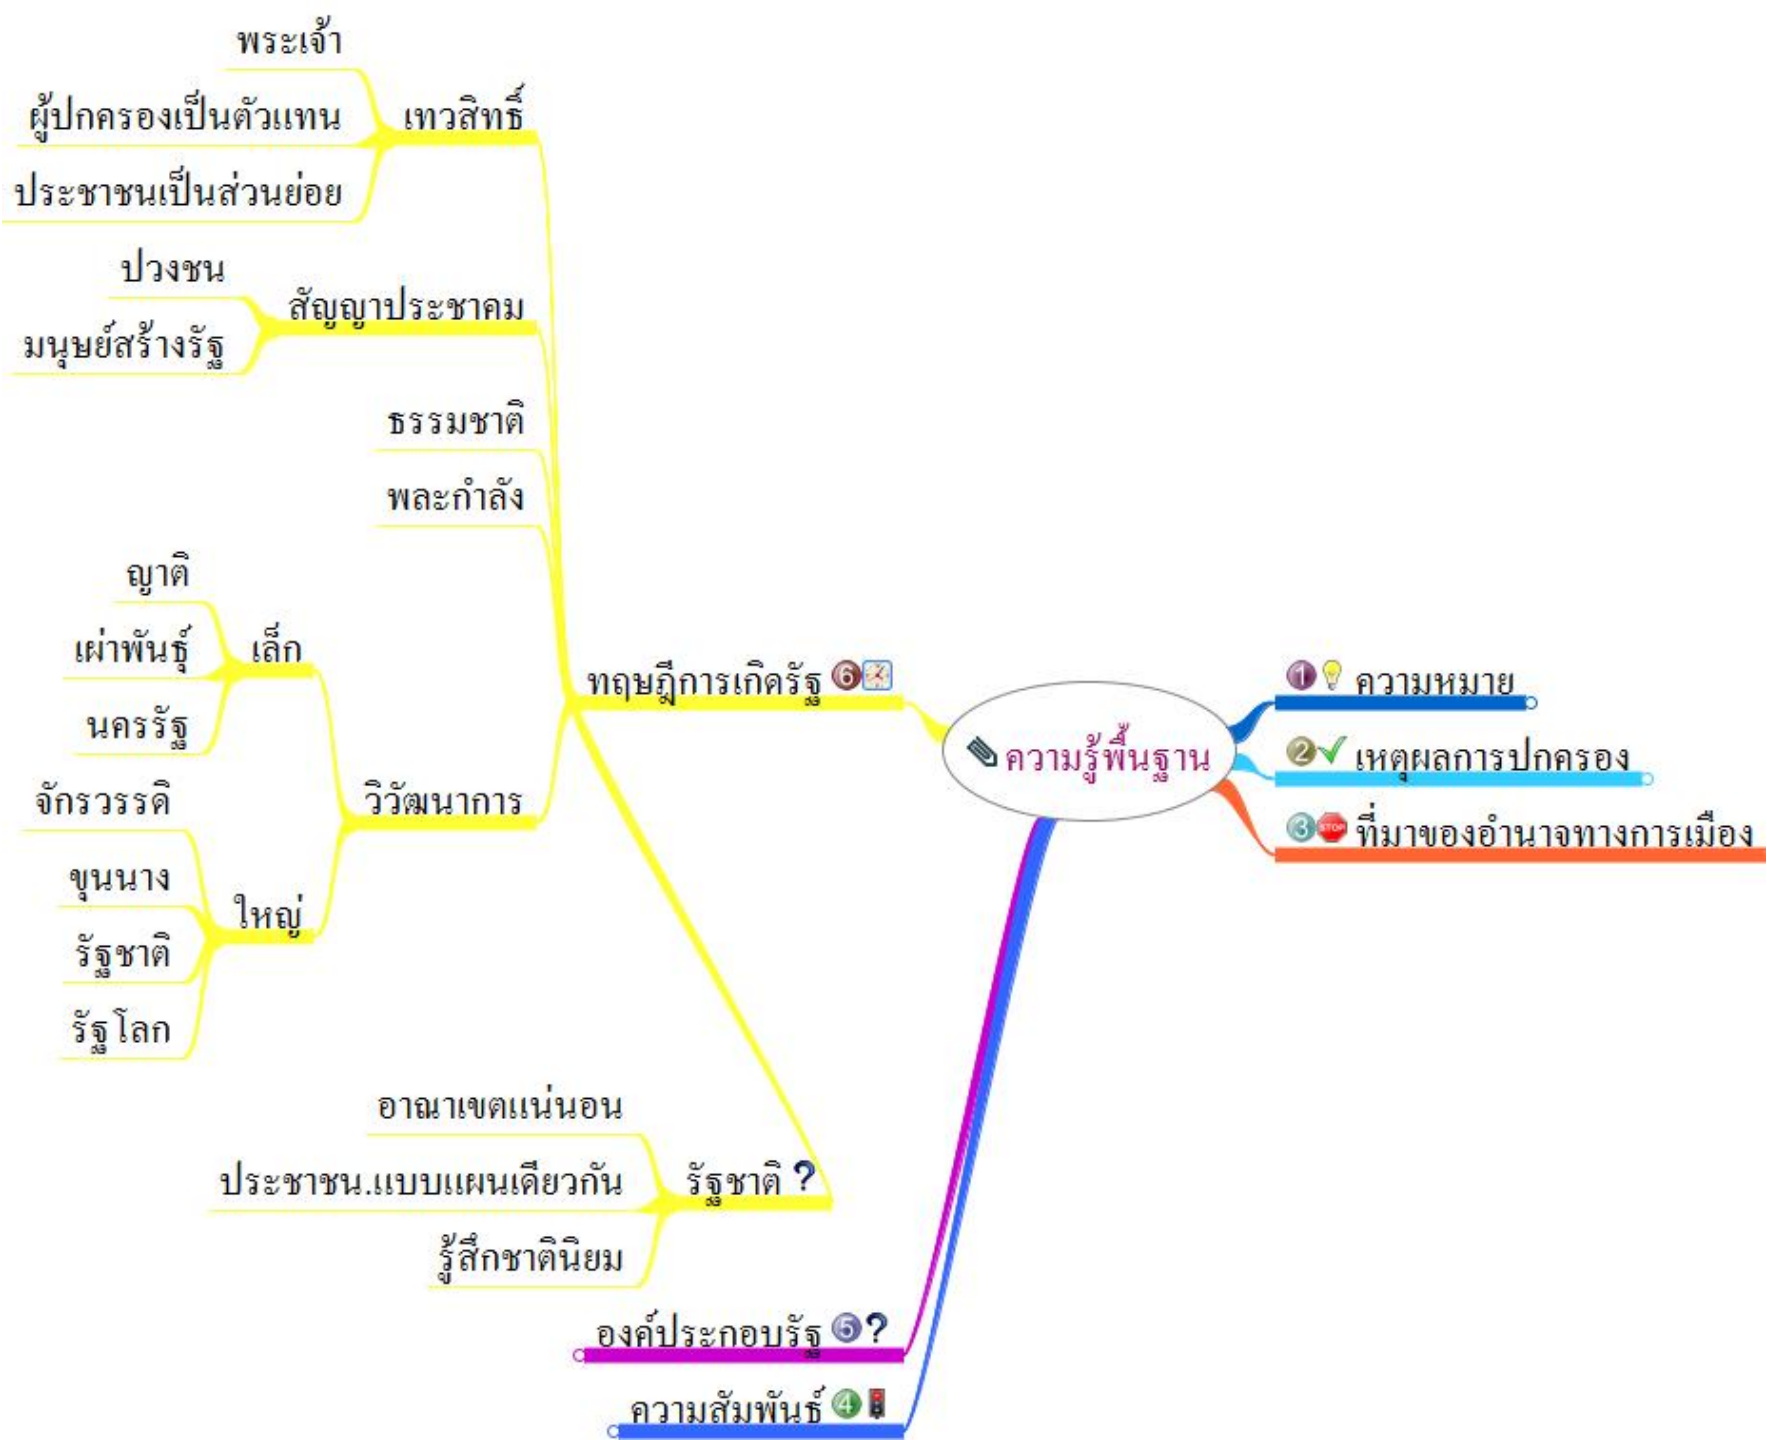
ความรู้พื้นฐาน

1 ความหมาย

2 เหตุผลการปกครอง

3 ที่มาของอำนาจทางการเมือง

4 ความสัมพันธ์

5 องค์ประกอบรัฐ ?

6 ทฤษฎีการเกิดรัฐ

เทวสิทธิ์
พระเจ้า
ผู้ปกครองเป็นตัวแทน
ประชาชนเป็นส่วนย่อย

สัญญาประชาคม
ปวงชน
มนุษย์สร้างรัฐ

ธรรมชาติ

พละกำลัง

วิวัฒนาการ
เล็ก
ญาติ
เผ่าพันธุ์
นครรัฐ
ใหญ่
จักรวรรดิ
ขุนนาง
รัฐชาติ
รัฐโลก

รัฐชาติ ?
อาณาเขตแน่นอน
ประชาชน.แบบแผนเดียวกัน
รู้สึกชาตินิยม